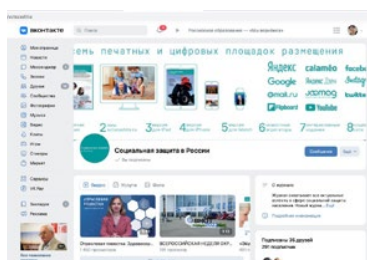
вконтакте

Поиск

Моя страница
Новости
Мессенджер
Звонки
Друзья
Сообщества
Фотографии
Музыка
Видео
Клипы
Игры
Стикеры
Маркет

Сервисы
VK Pay

Закладки
Реклама

ень печатных и цифровых площадок размещения

Яндекс calameo facebook
Google
@mail.ru
Flipboard YouTube

Социальная защита в России

Сообщение

Видео
Отраслевая новость Здравоохр...
ВСЕРОССИЙСКАЯ ...

О журнале

Подписчики 26 друзей